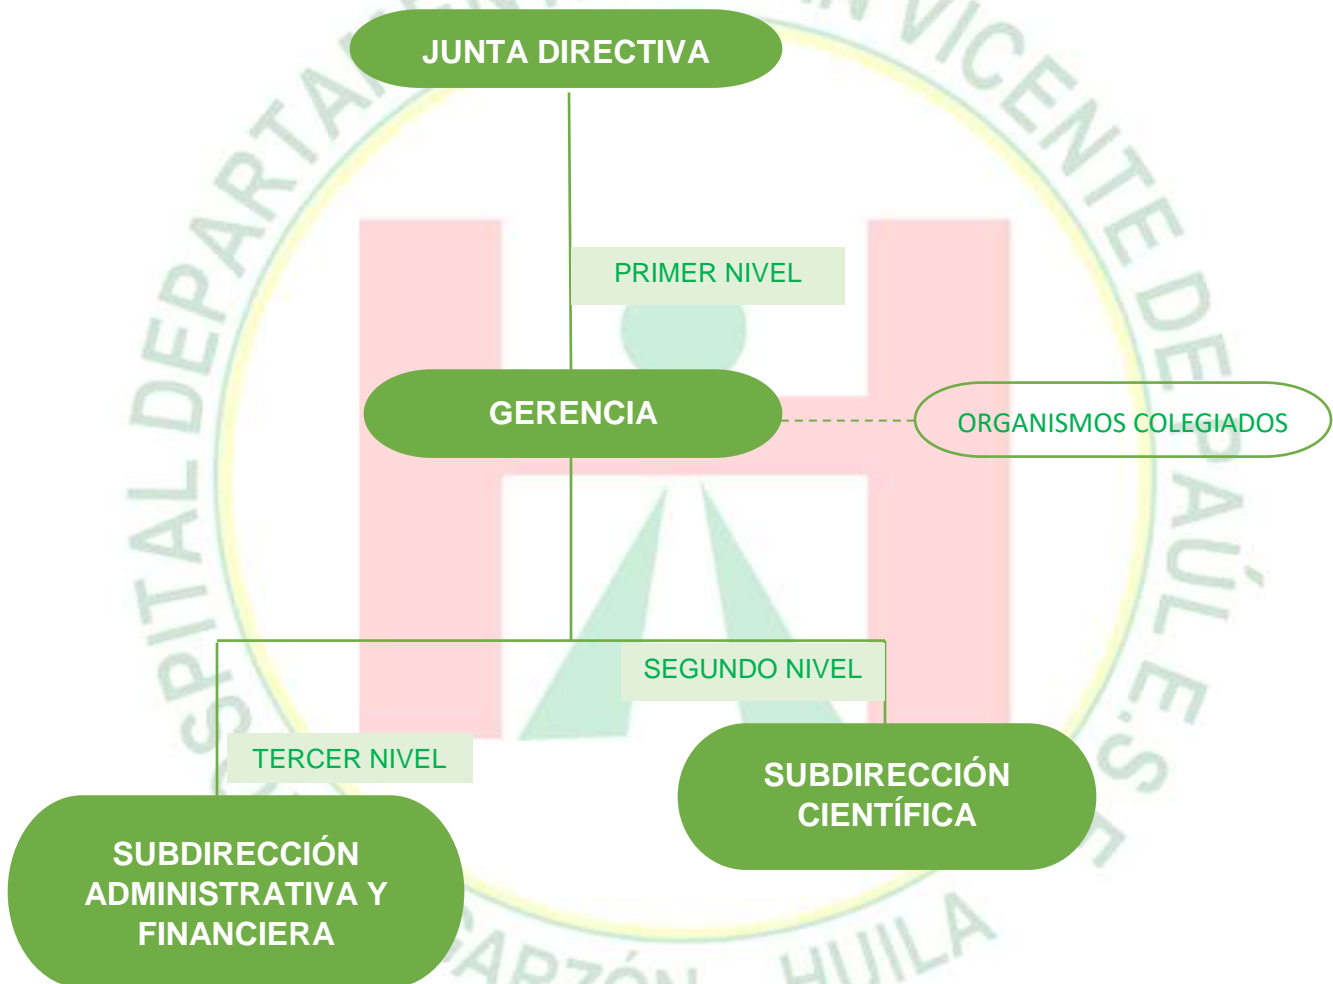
JUNTA DIRECTIVA

PRIMER NIVEL

GERENCIA

ORGANISMOS COLEGIADOS

SEGUNDO NIVEL

TERCER NIVEL

SUBDIRECCIÓN CIENTÍFICA

SUBDIRECCIÓN ADMINISTRATIVA Y FINANCIERA

HOSPITAL DEPARTAMENTAL SAN VICENTE DE PAÚL E.S.E.
GARZÓN - HUILA